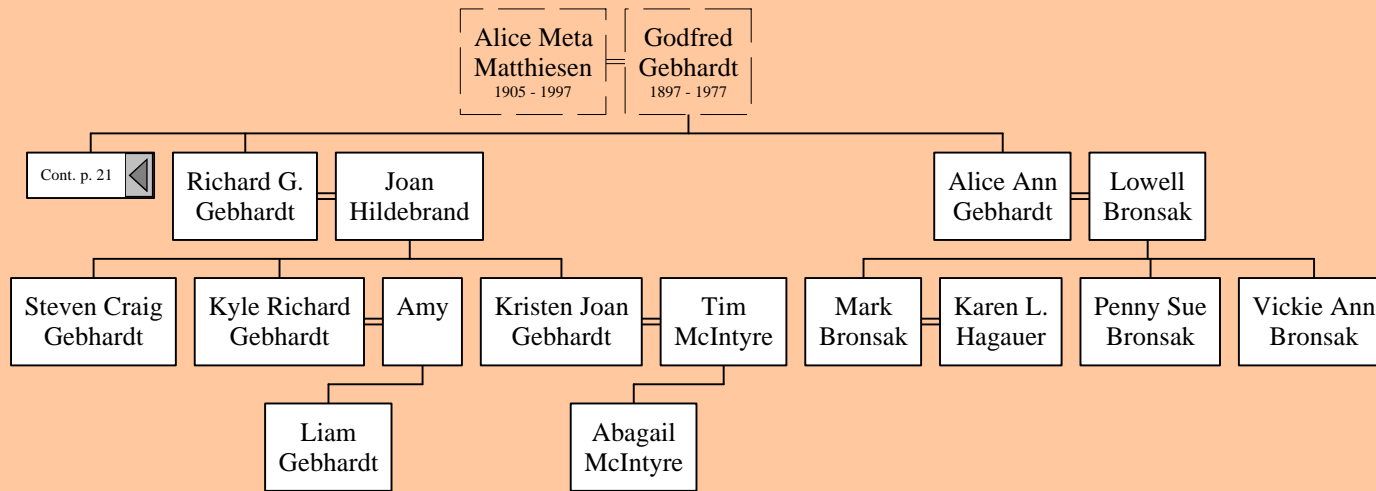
Alice Meta Matthiesen
1905 - 1997

Godfred Gebhardt
1897 - 1977

Cont. p. 21

Richard G. Gebhardt

Joan Hildebrand

Alice Ann Gebhardt

Lowell Bronsak

Steven Craig Gebhardt

Kyle Richard Gebhardt

Amy

Kristen Joan Gebhardt

Tim McIntyre

Mark Bronsak

Karen L. Hagauer

Penny Sue Bronsak

Vickie Ann Bronsak

Liam Gebhardt

Abagail McIntyre